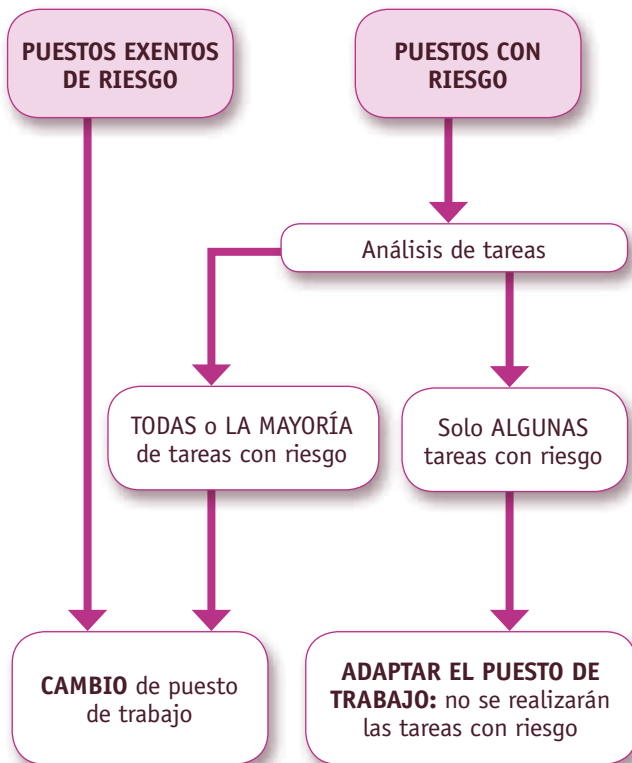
PUESTOS EXENTOS DE RIESGO

PUESTOS CON RIESGO

Análisis de tareas

TODAS o LA MAYORÍA de tareas con riesgo

Solo ALGUNAS tareas con riesgo

CAMBIO de puesto de trabajo

ADAPTAR EL PUESTO DE TRABAJO: no se realizarán las tareas con riesgo